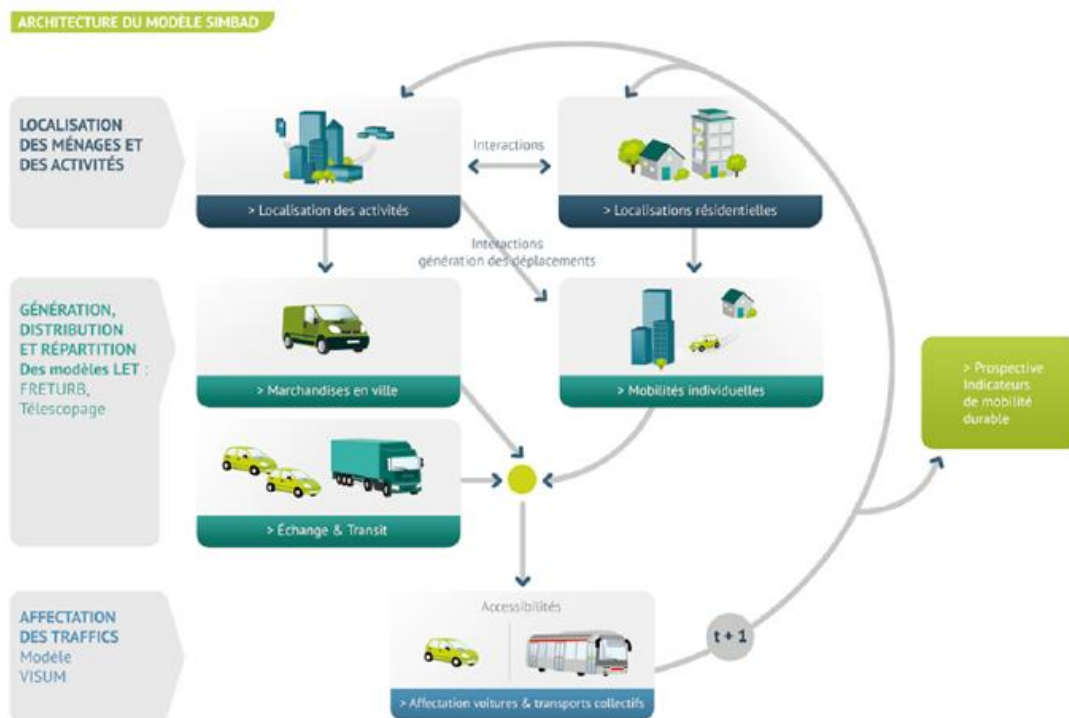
ARCHITECTURE DU MODÈLE SIMBAD

LOCALISATION DES MÉNAGES ET DES ACTIVITÉS

Interactions

> Localisation des activités

> Localisations résidentielles

Interactions génération des déplacements

GÉNÉRATION, DISTRIBUTION ET RÉPARTITION Des modèles LET : FRETURB, Télescopage

> Marchandises en ville

> Mobilités individuelles

> Prospective Indicateurs de mobilité durable

> Échange & Transit

AFFECTATION DES TRAFFICS Modèle VISUM

Accessibilités

t + 1

> Affectation voitures & transports collectifs